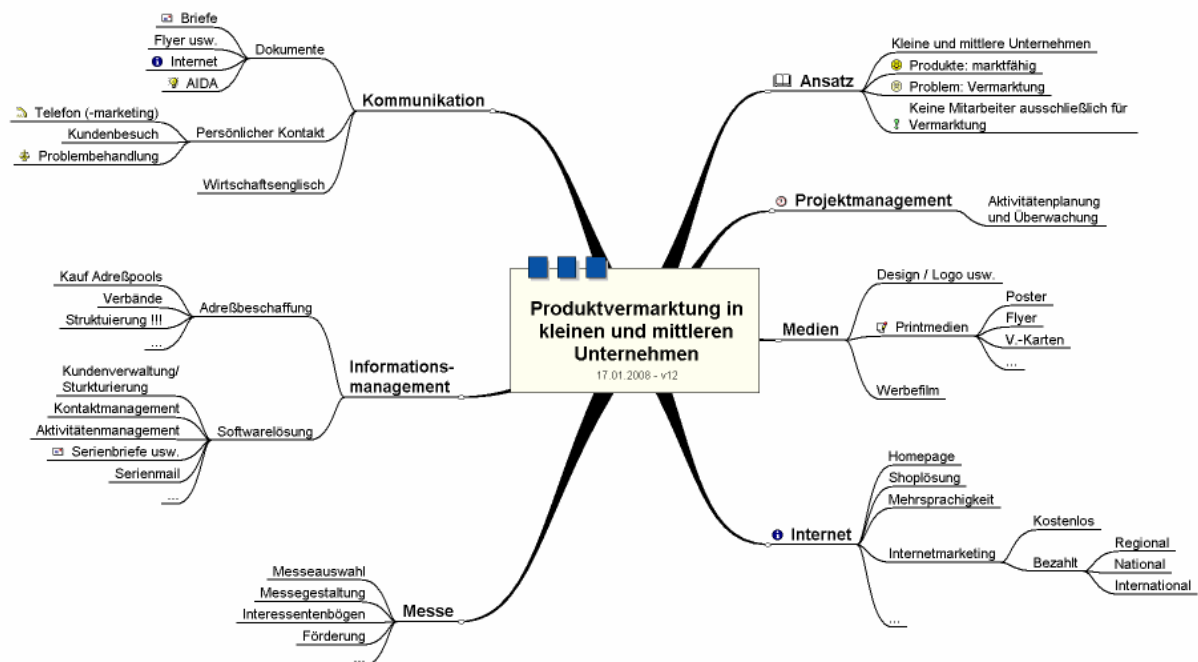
Produktvermarktung in kleinen und mittleren Unternehmen
17.01.2008 - v12

Kommunikation
Dokumente
Briefe
Flyer usw.
Internet
AIDA
Persönlicher Kontakt
Telefon (-marketing)
Kundenbesuch
Problembehandlung
Wirtschaftsenglisch

Informationsmanagement
Adreßbeschaffung
Kauf Adreßpools
Verbände
Struktuierung !!!
...
Softwarelösung
Kundenverwaltung/ Sturkturierung
Kontaktmanagement
Aktivitätenmanagement
Serienbriefe usw.
Serienmail
...

Messe
Messeauswahl
Messegestaltung
Interessentenbögen
Förderung
...

Ansatz
Kleine und mittlere Unternehmen
Produkte: marktfähig
Problem: Vermarktung
Keine Mitarbeiter ausschließlich für Vermarktung

Projektmanagement
Aktivitätenplanung und Überwachung

Medien
Design / Logo usw.
Printmedien
Poster
Flyer
V.-Karten
...
Werbefilm

Internet
Homepage
Shoplösung
Mehrsprachigkeit
Internetmarketing
Kostenlos
Bezahlt
Regional
National
International
...